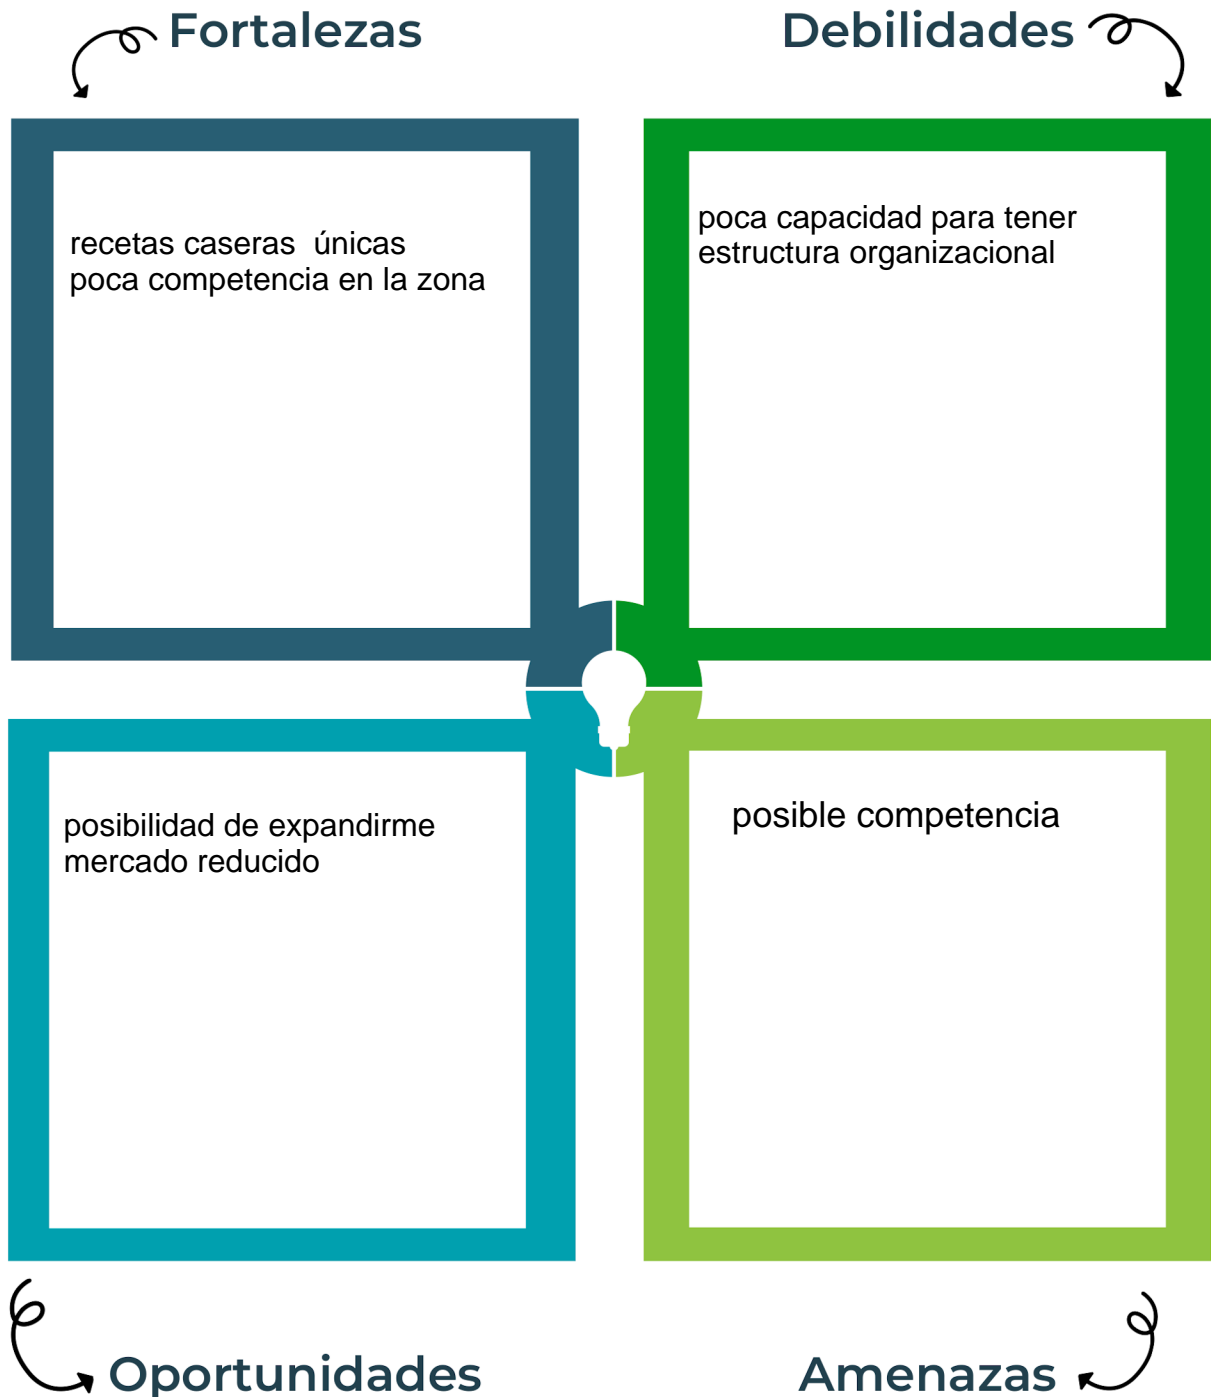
Fortalezas

Debilidades

recetas caseras  únicas
poca competencia en la zona

poca capacidad para tener
estructura organizacional

posibilidad de expandirme
mercado reducido

posible competencia

Oportunidades

Amenazas